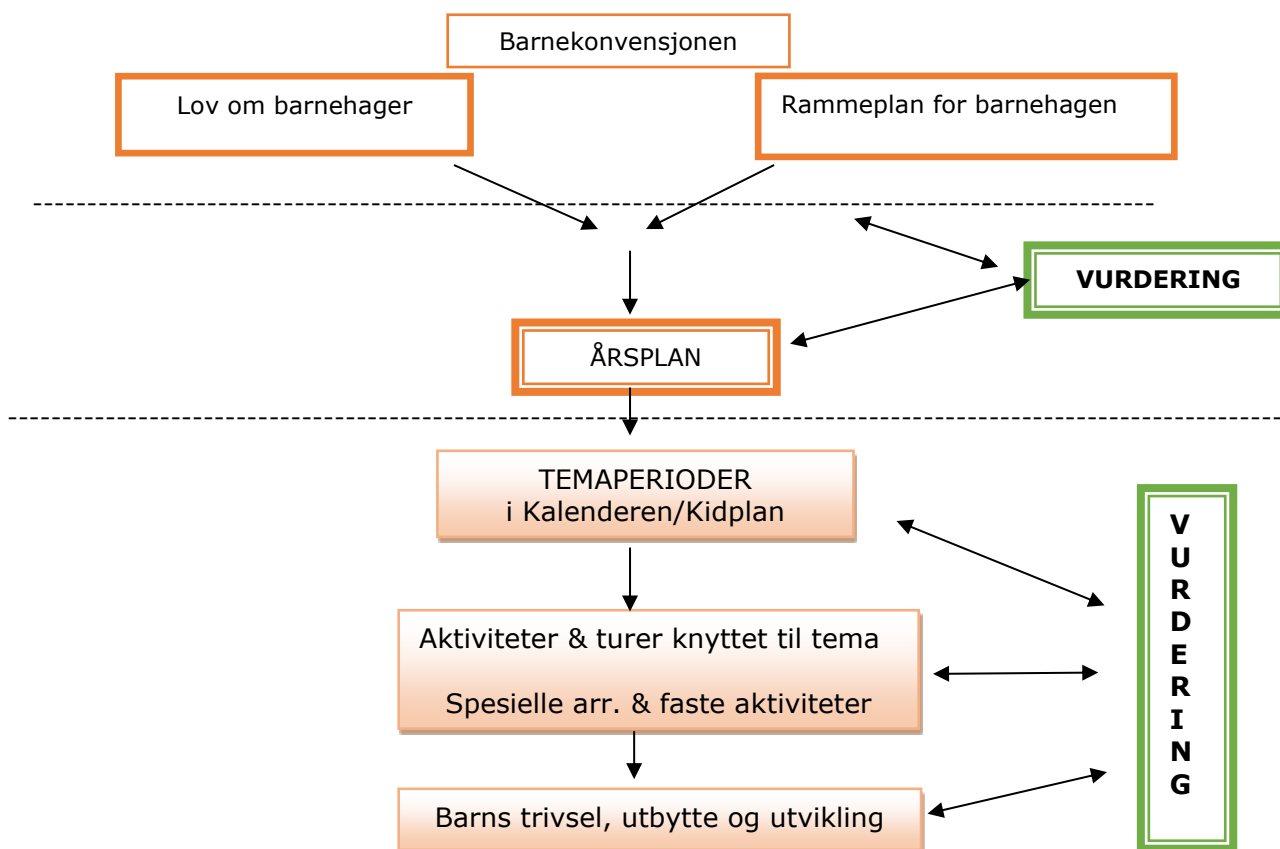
Barnekonvensjonen

Lov om barnehager

Rammeplan for barnehagen

VURDERING

ÅRSPLAN

TEMAPERIODER
i Kalenderen/Kidplan

Aktiviteter & turer knyttet til tema

Spesielle arr. & faste aktiviteter

Barns trivsel, utbytte og utvikling

V
U
R
D
E
R
I
N
G